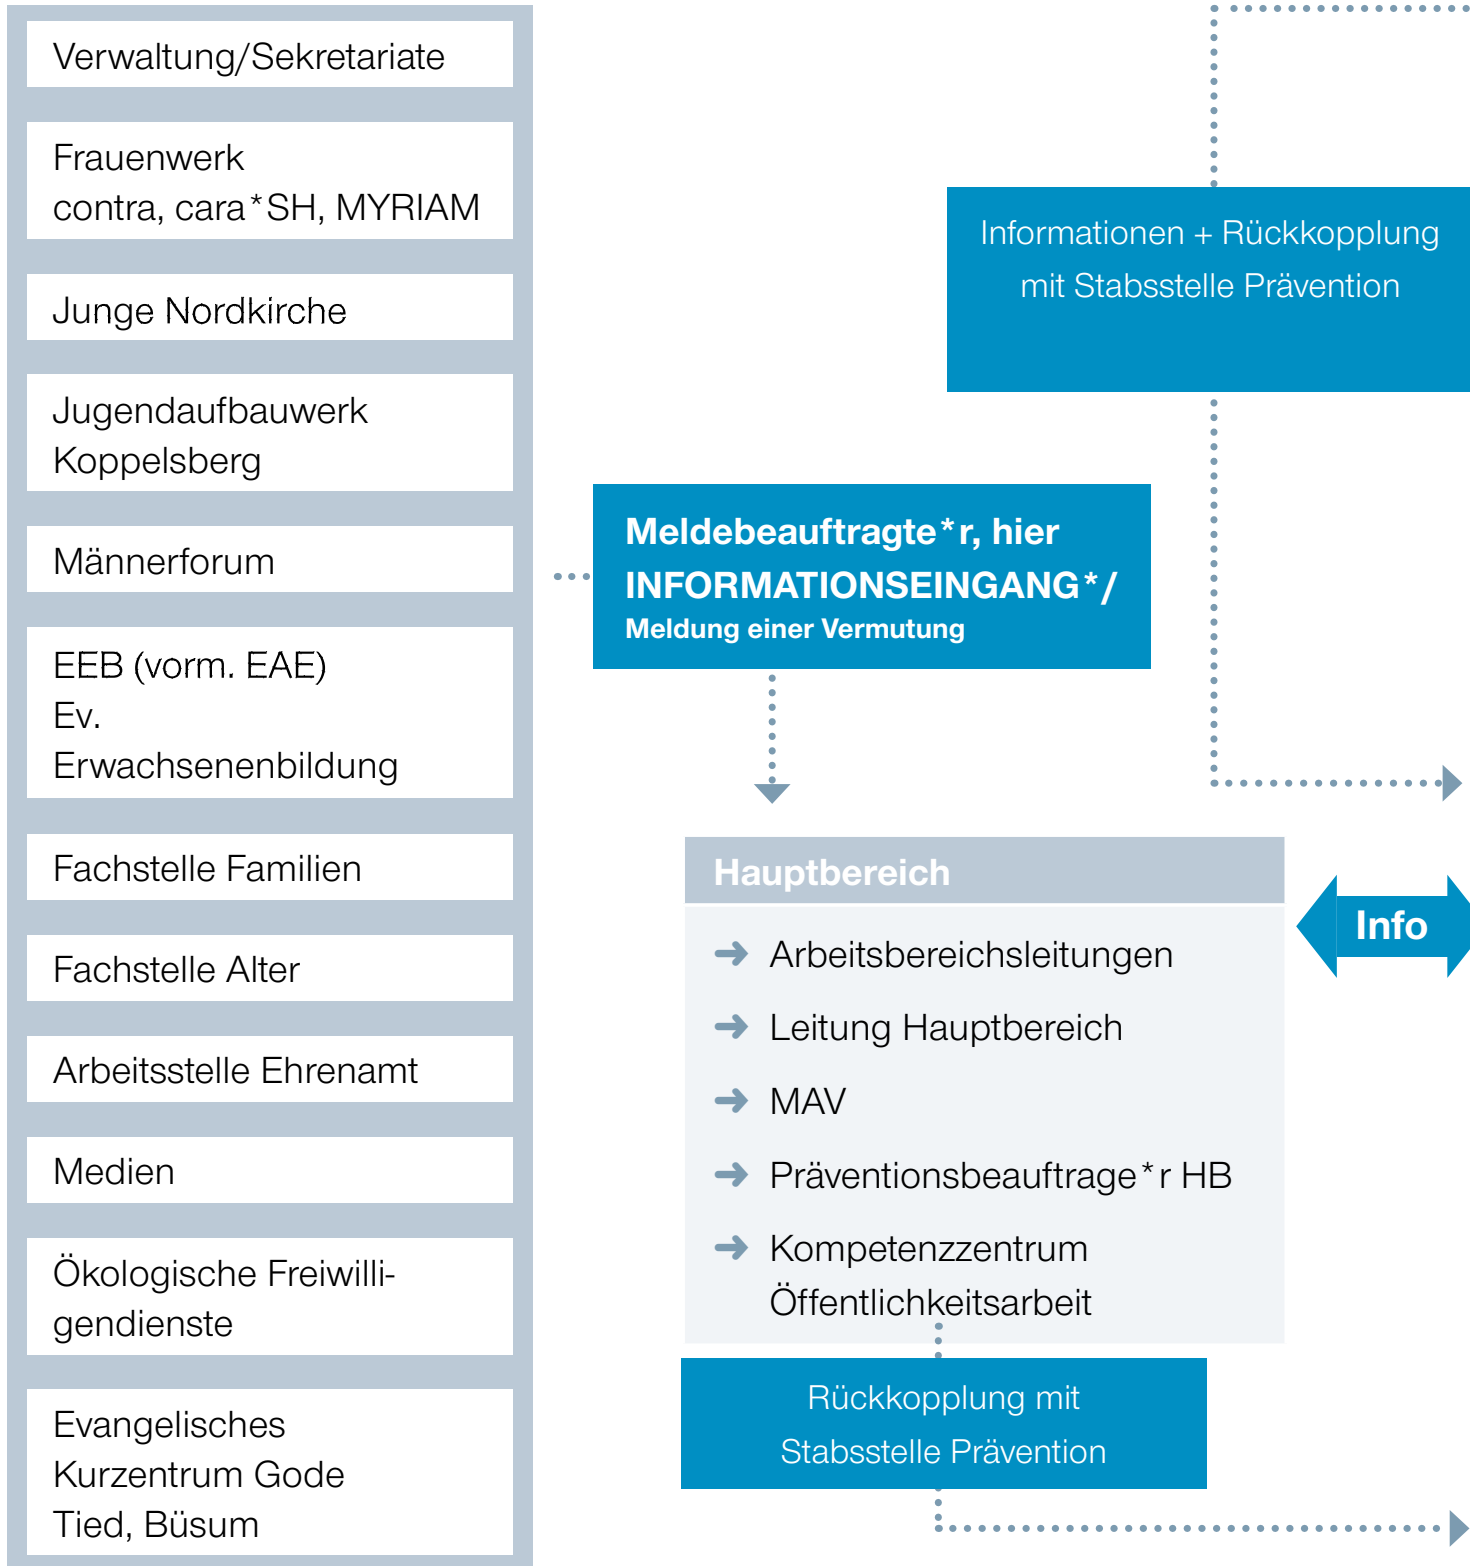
Verwaltung/Sekretariate

Frauenwerk
contra, cara*SH, MYRIAM

Junge Nordkirche

Jugendaufbauwerk
Koppelsberg

Männerforum

EEB (vorm. EAE)
Ev.
Erwachsenenbildung

Fachstelle Familien

Fachstelle Alter

Arbeitsstelle Ehrenamt

Medien

Ökologische Freiwilligendienste

Evangelisches
Kurzentrum Gode
Tied, Büsum

Informationen + Rückkopplung
mit Stabsstelle Prävention

Meldebeauftragte*r, hier
INFORMATIONSEINGANG*/
Meldung einer Vermutung

Hauptbereich

Arbeitsbereichsleitungen

Leitung Hauptbereich

MAV

Präventionsbeauftrage*r HB

Kompetenzzentrum
Öffentlichkeitsarbeit

Info

Rückkopplung mit
Stabsstelle Prävention